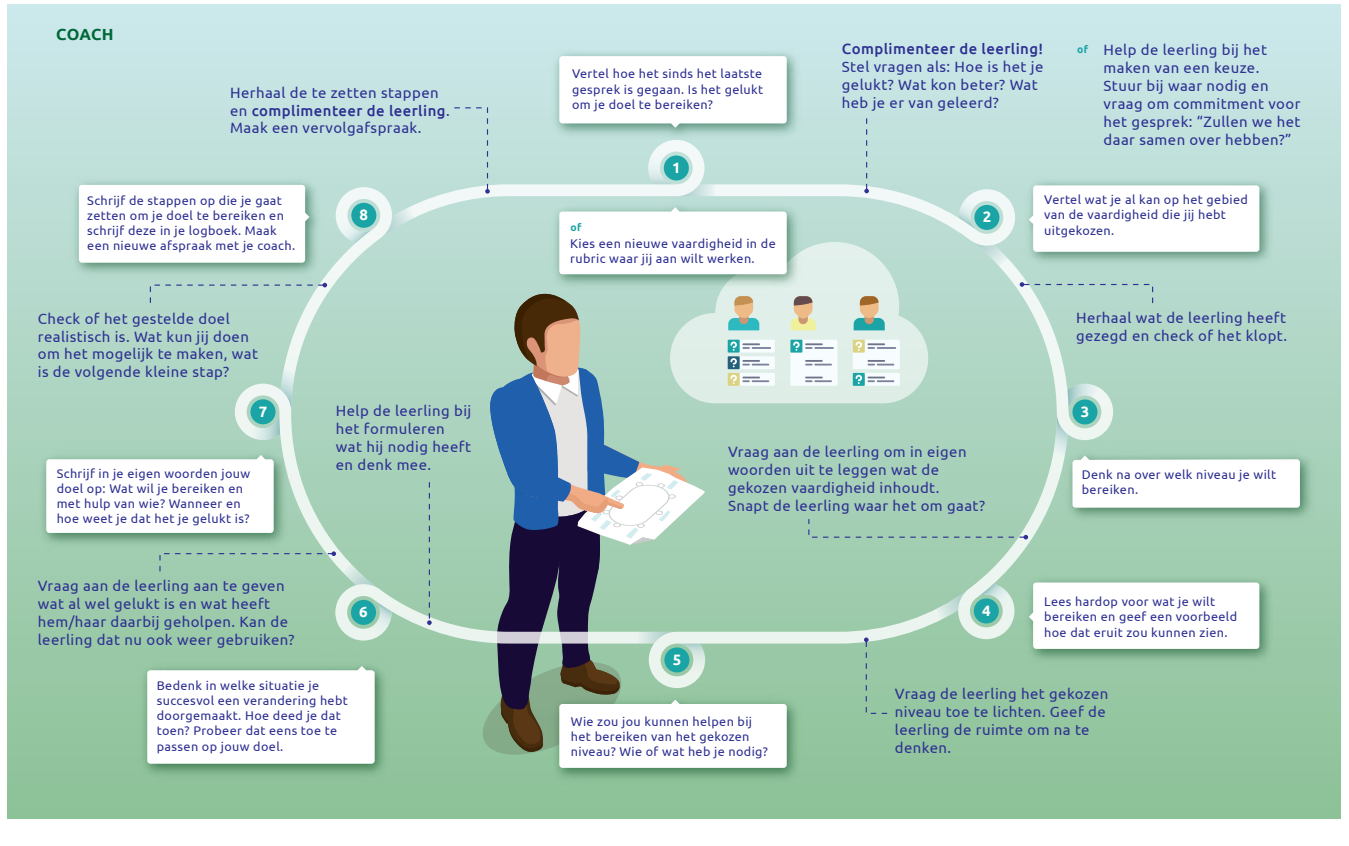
COACH

Herhaal de te zetten stappen en complimenteer de leerling. Maak een vervolgafspraak.

Vertel hoe het sinds het laatste gesprek is gegaan. Is het gelukt om je doel te bereiken?

1

of

Kies een nieuwe vaardigheid in de rubric waar jij aan wilt werken.

Complimenteer de leerling! Stel vragen als: Hoe is het je gelukt? Wat kon beter? Wat heb je er van geleerd?

of

Help de leerling bij het maken van een keuze. Stuur bij waar nodig en vraag om commitment voor het gesprek: "Zullen we het daar samen over hebben?"

8

Schrijf de stappen op die je gaat zetten om je doel te bereiken en schrijf deze in je logboek. Maak een nieuwe afspraak met je coach.

2

Vertel wat je al kan op het gebied van de vaardigheid die jij hebt uitgekozen.

Herhaal wat de leerling heeft gezegd en check of het klopt.

Check of het gestelde doel realistisch is. Wat kun jij doen om het mogelijk te maken, wat is de volgende kleine stap?

7

Help de leerling bij het formuleren wat hij nodig heeft en denk mee.

3

Denk na over welk niveau je wilt bereiken.

Vraag aan de leerling om in eigen woorden uit te leggen wat de gekozen vaardigheid inhoudt. Snapt de leerling waar het om gaat?

Schrijf in je eigen woorden jouw doel op: Wat wil je bereiken en met hulp van wie? Wanneer en hoe weet je dat het je gelukt is?

Vraag aan de leerling aan te geven wat al wel gelukt is en wat heeft hem/haar daarbij geholpen. Kan de leerling dat nu ook weer gebruiken?

6

4

Lees hardop voor wat je wilt bereiken en geef een voorbeeld hoe dat eruit zou kunnen zien.

5

Bedenk in welke situatie je succesvol een verandering hebt doorgemaakt. Hoe deed je dat toen? Probeer dat eens toe te passen op jouw doel.

Wie zou jou kunnen helpen bij het bereiken van het gekozen niveau? Wie of wat heb je nodig?

Vraag de leerling het gekozen niveau toe te lichten. Geef de leerling de ruimte om na te denken.